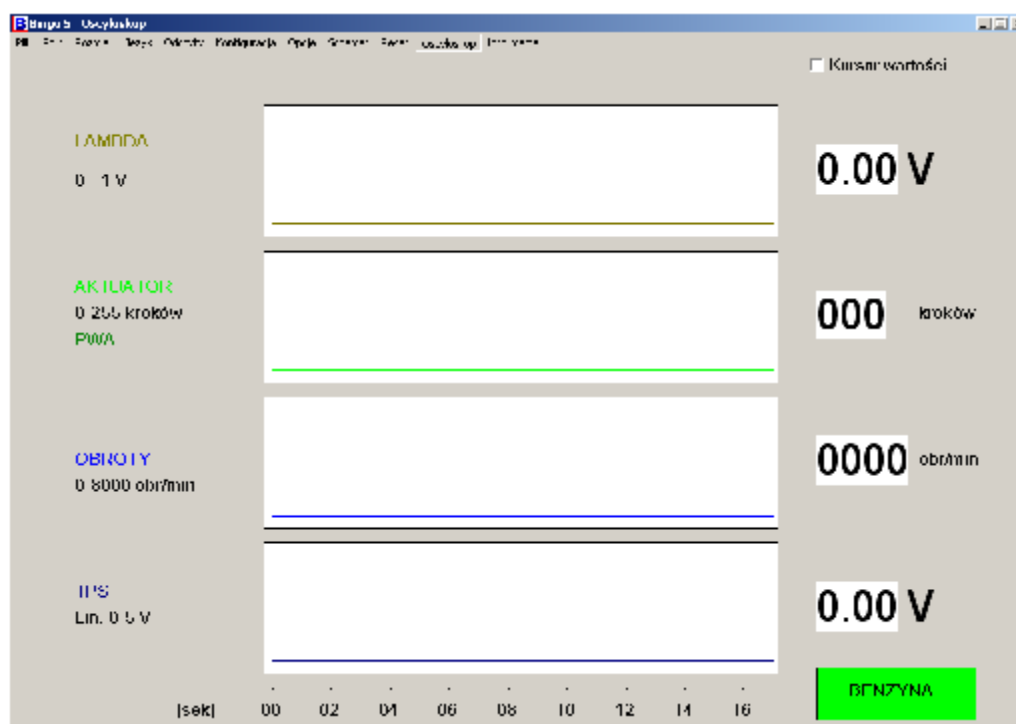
B Bingo S - Oscyloskop

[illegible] Oscyloskop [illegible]

Kursor wartości

LAMBDA
0 - 1 V

0.00 V

AKTUATOR
0-255 kroków
PWA

000 kroków

OBROTY
0-8000 obr/min

0000 obr/min

TPS
Lin. 0-5 V

0.00 V

BENZYNA

[sek] 00 02 04 06 08 10 12 14 16